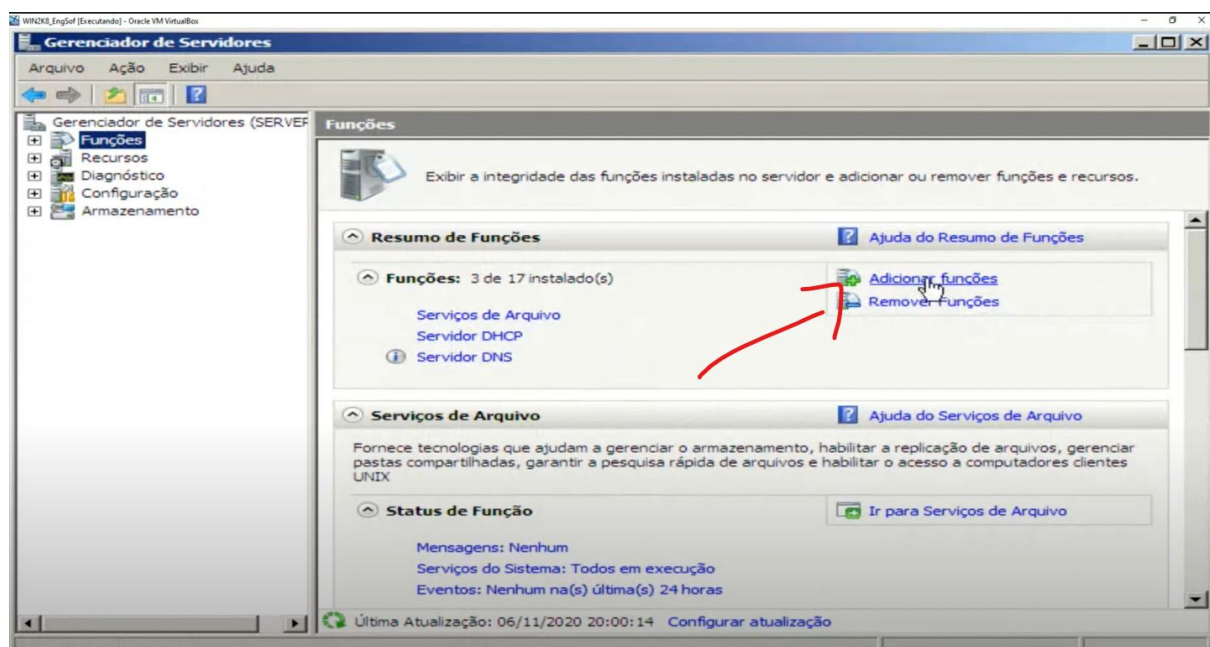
WIN2K8_EngSof [Executando] - Oracle VM VirtualBox

Gerenciador de Servidores

Arquivo Ação Exibir Ajuda

Gerenciador de Servidores (SERVEF
Funções
Recursos
Diagnóstico
Configuração
Armazenamento

Funções

Exibir a integridade das funções instaladas no servidor e adicionar ou remover funções e recursos.

Resumo de Funções

Ajuda do Resumo de Funções

Funções: 3 de 17 instalado(s)

Adicionar funções
Remover Funções

Serviços de Arquivo
Servidor DHCP
Servidor DNS

Serviços de Arquivo

Ajuda do Serviços de Arquivo

Fornece tecnologias que ajudam a gerenciar o armazenamento, habilitar a replicação de arquivos, gerenciar pastas compartilhadas, garantir a pesquisa rápida de arquivos e habilitar o acesso a computadores clientes UNIX

Status de Função

Ir para Serviços de Arquivo

Mensagens: Nenhum
Serviços do Sistema: Todos em execução
Eventos: Nenhum na(s) última(s) 24 horas

Última Atualização: 06/11/2020 20:00:14 Configurar atualização